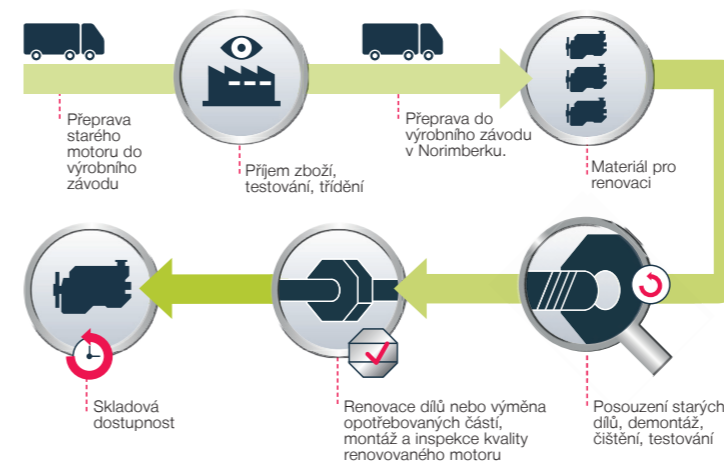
Přeprava starého motoru do výrobního závodu

Příjem zboží, testování, třídění

Přeprava do výrobního závodu v Norimberku.

Materiál pro renovaci

Posouzení starých dílů, demontáž, čištění, testování

Renovace dílů nebo výměna opotřebovaných částí, montáž a inspekce kvality renovovaného motoru

Skladová dostupnost